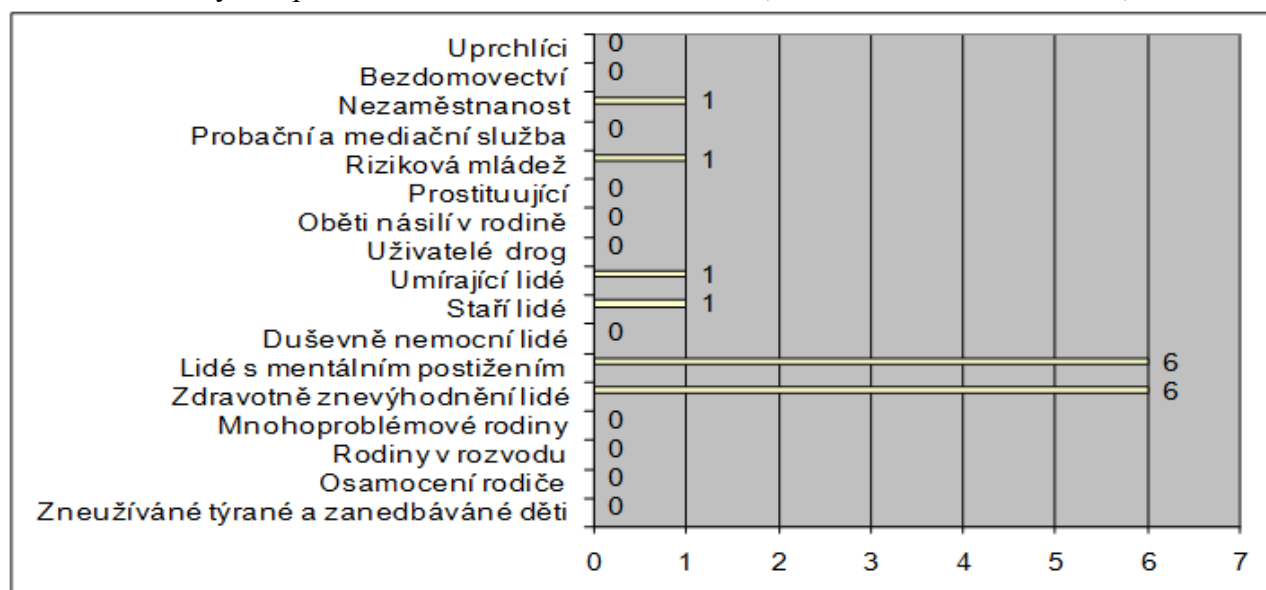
Uprchlíci 0
Bezdomovectví 0
Nezaměstnanost 1
Probační a mediační služba 0
Riziková mládež 1
Prostituující 0
Oběti násilí v rodině 0
Uživatelé drog 0
Umírající lidé 1
Staří lidé 1
Duševně nemocní lidé 0
Lidé s mentálním postižením 6
Zdravotně znevýhodnění lidé 6
Mnohoproblémové rodiny 0
Rodiny v rozvodu 0
Osamocení rodiče 0
Zneužívané týrané a zanedbávané děti 0

0 1 2 3 4 5 6 7